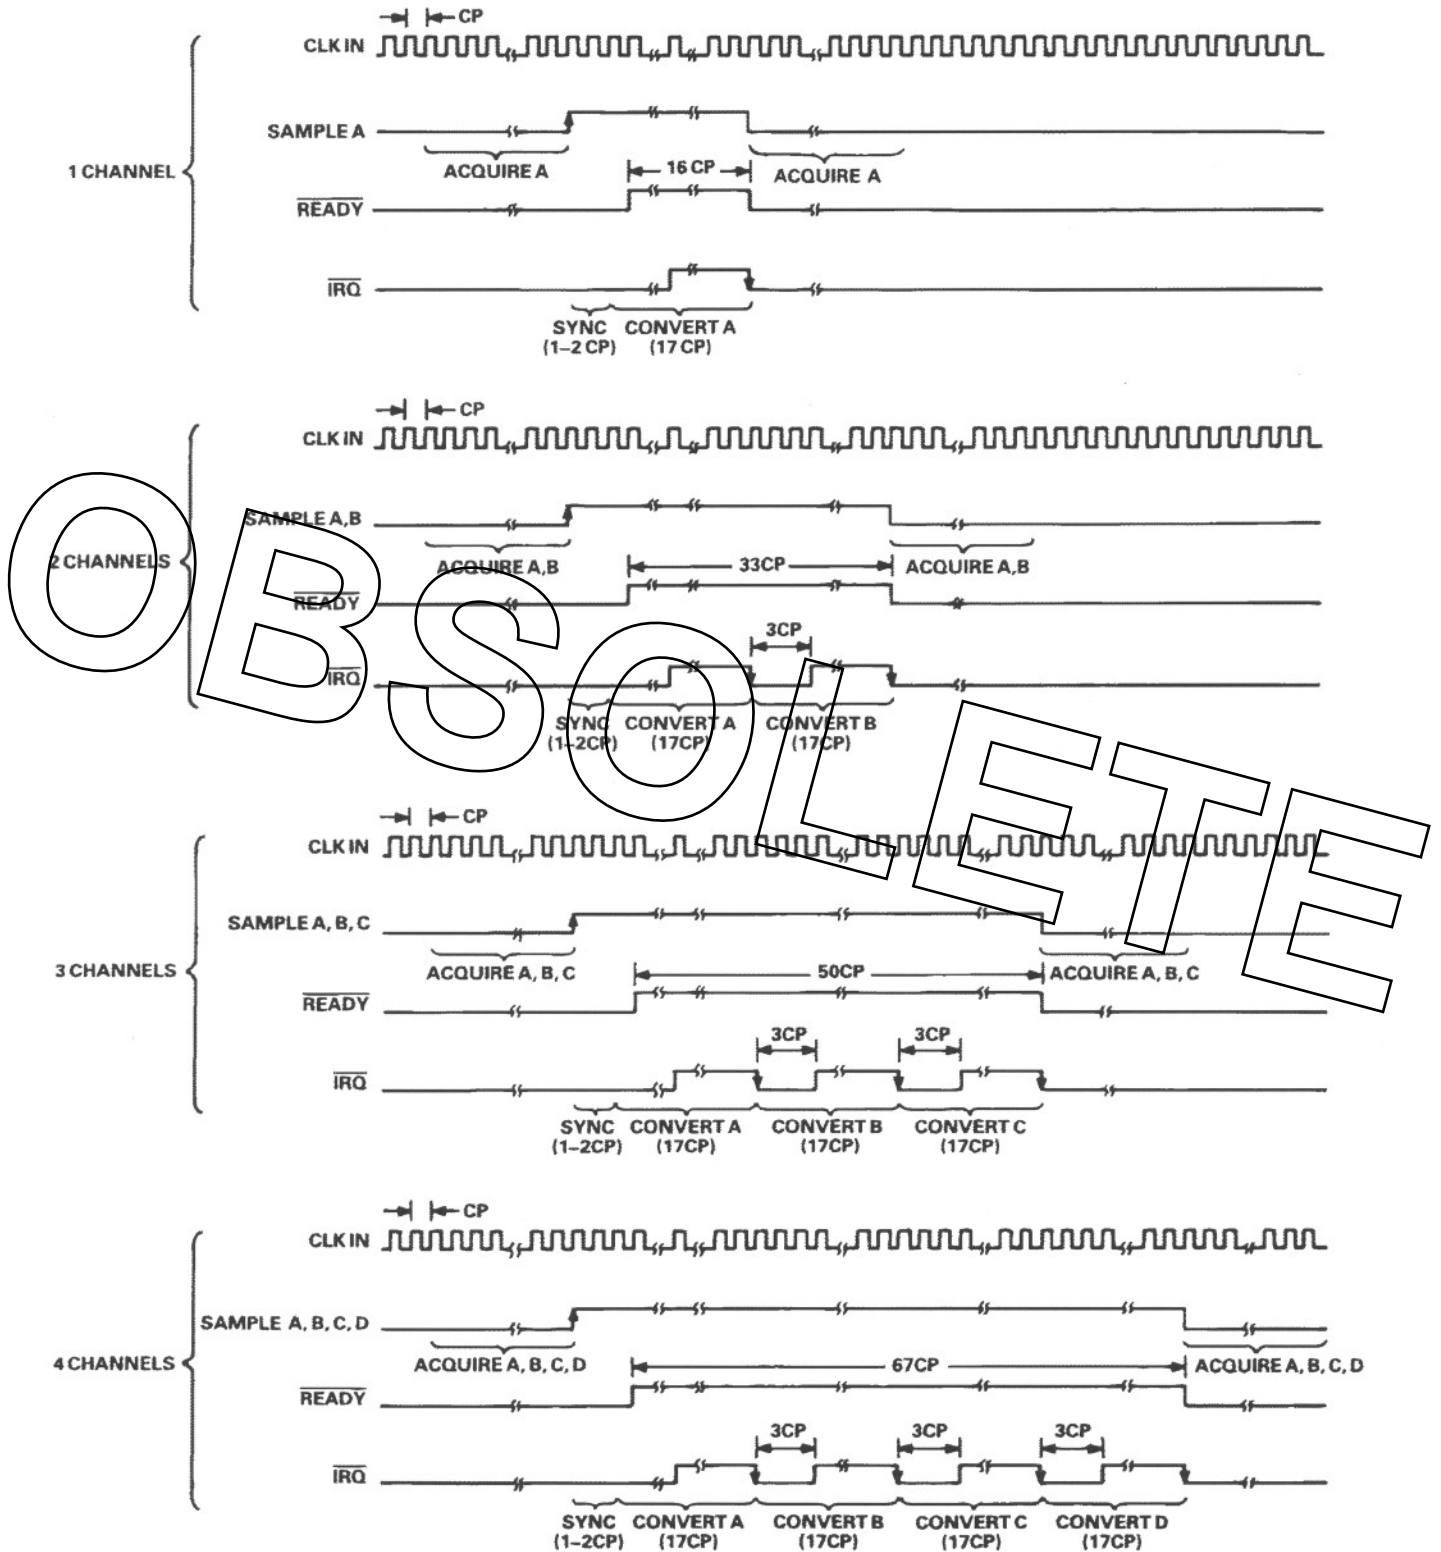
CP
CLK IN
SAMPLE A
1 CHANNEL
ACQUIRE A
16 CP
ACQUIRE A
$\overline{READY}$
$\overline{IRQ}$
SYNC (1–2 CP)
CONVERT A (17 CP)

CP
CLK IN
SAMPLE A,B
2 CHANNELS
ACQUIRE A,B
33CP
ACQUIRE A,B
$\overline{READY}$
3CP
$\overline{IRQ}$
SYNC (1–2CP)
CONVERT A (17CP)
CONVERT B (17CP)

OBSOLETE

CP
CLK IN
SAMPLE A, B, C
3 CHANNELS
ACQUIRE A, B, C
50CP
ACQUIRE A, B, C
$\overline{READY}$
3CP
3CP
$\overline{IRQ}$
SYNC (1–2CP)
CONVERT A (17CP)
CONVERT B (17CP)
CONVERT C (17CP)

CP
CLK IN
SAMPLE A, B, C, D
4 CHANNELS
ACQUIRE A, B, C, D
67CP
ACQUIRE A, B, C, D
$\overline{READY}$
3CP
3CP
3CP
$\overline{IRQ}$
SYNC (1–2CP)
CONVERT A (17CP)
CONVERT B (17CP)
CONVERT C (17CP)
CONVERT D (17CP)